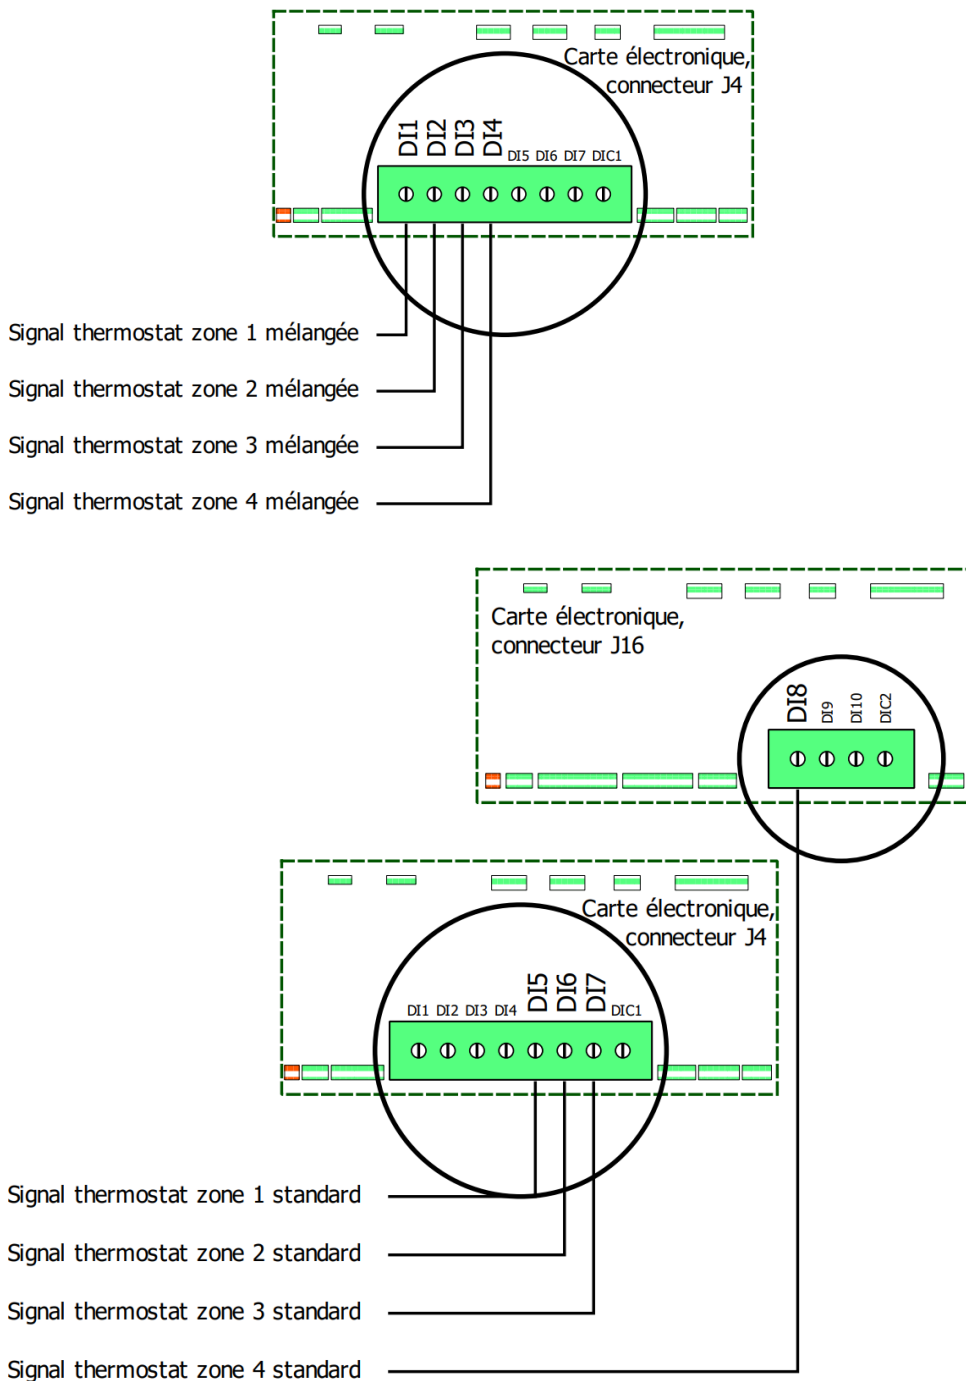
Carte électronique, connecteur J4

DI1 DI2 DI3 DI4 DI5 DI6 DI7 DIC1

Signal thermostat zone 1 mélangée

Signal thermostat zone 2 mélangée

Signal thermostat zone 3 mélangée

Signal thermostat zone 4 mélangée

Carte électronique, connecteur J16

DI8 DI9 DI10 DIC2

Carte électronique, connecteur J4

DI1 DI2 DI3 DI4 DI5 DI6 DI7 DIC1

Signal thermostat zone 1 standard

Signal thermostat zone 2 standard

Signal thermostat zone 3 standard

Signal thermostat zone 4 standard